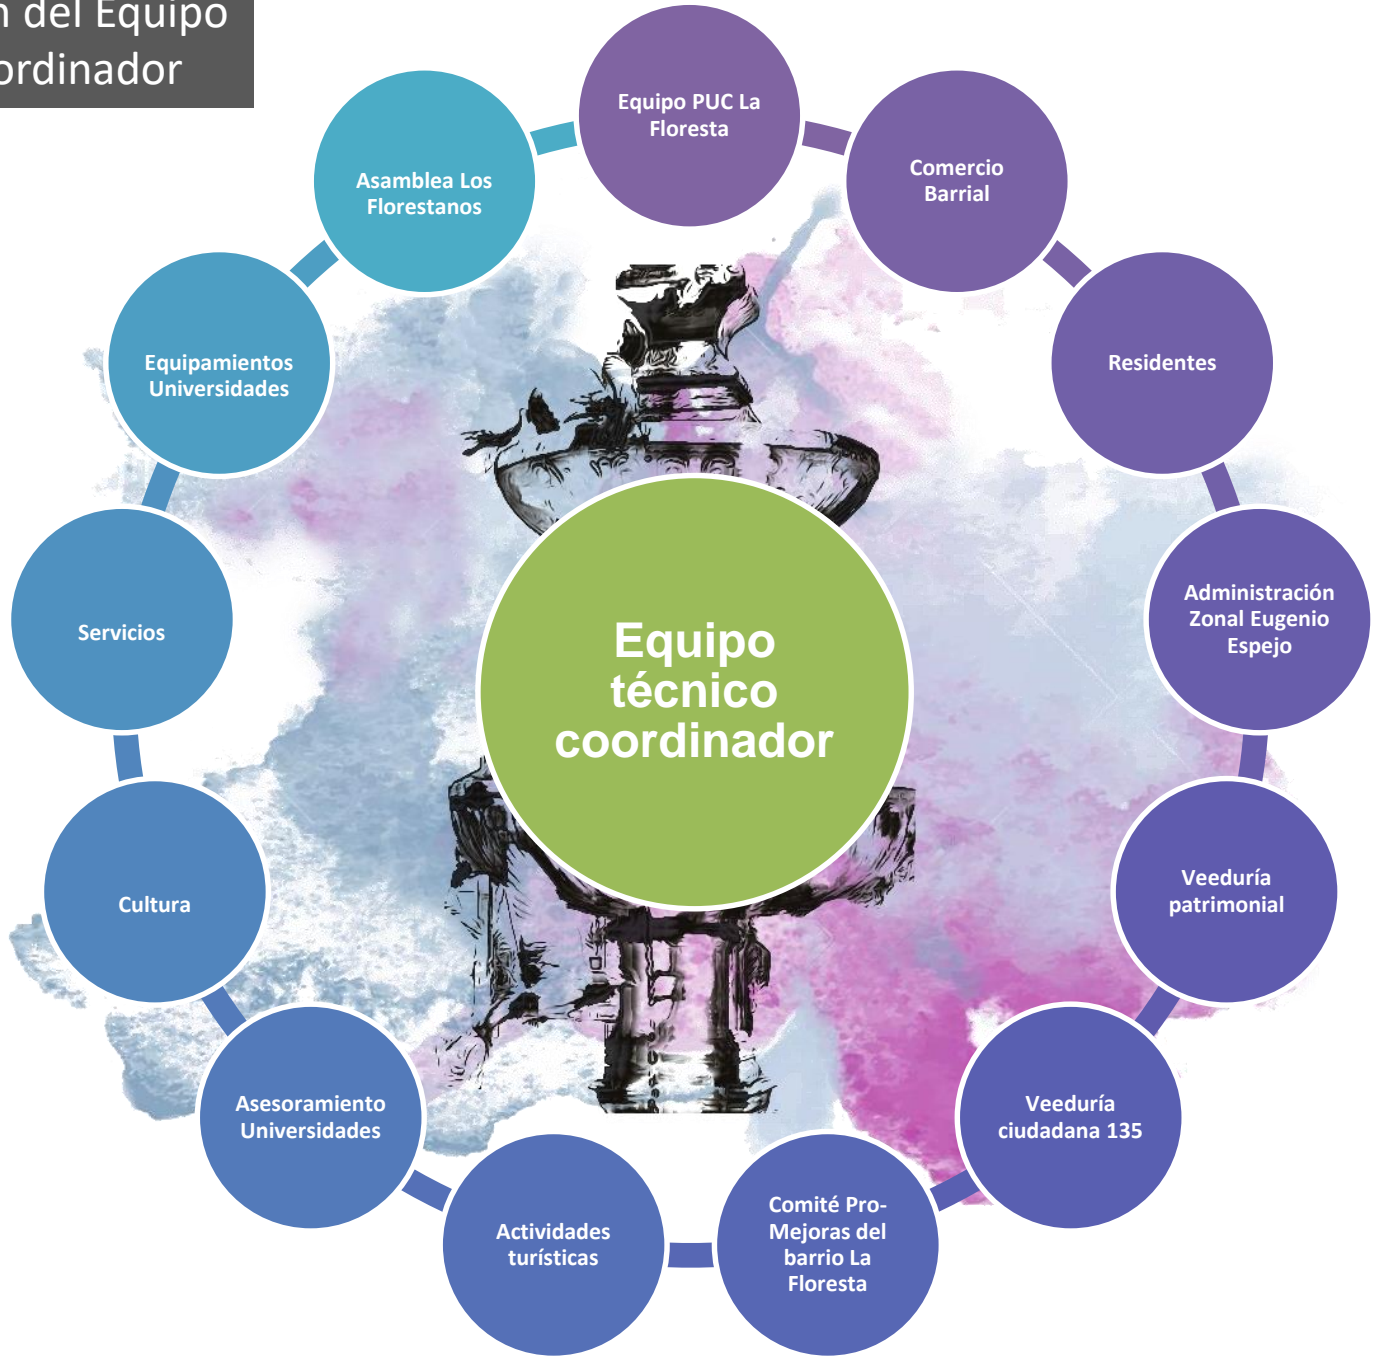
n del Equipo
ordinador

Equipo PUC La Floresta

Comercio Barrial

Residentes

Administración Zonal Eugenio Espejo

Veeduría patrimonial

Veeduría ciudadana 135

Comité Pro-Mejoras del barrio La Floresta

Actividades turísticas

Asesoramiento Universidades

Cultura

Servicios

Equipamientos Universidades

Asamblea Los Florestanos

Equipo técnico coordinador